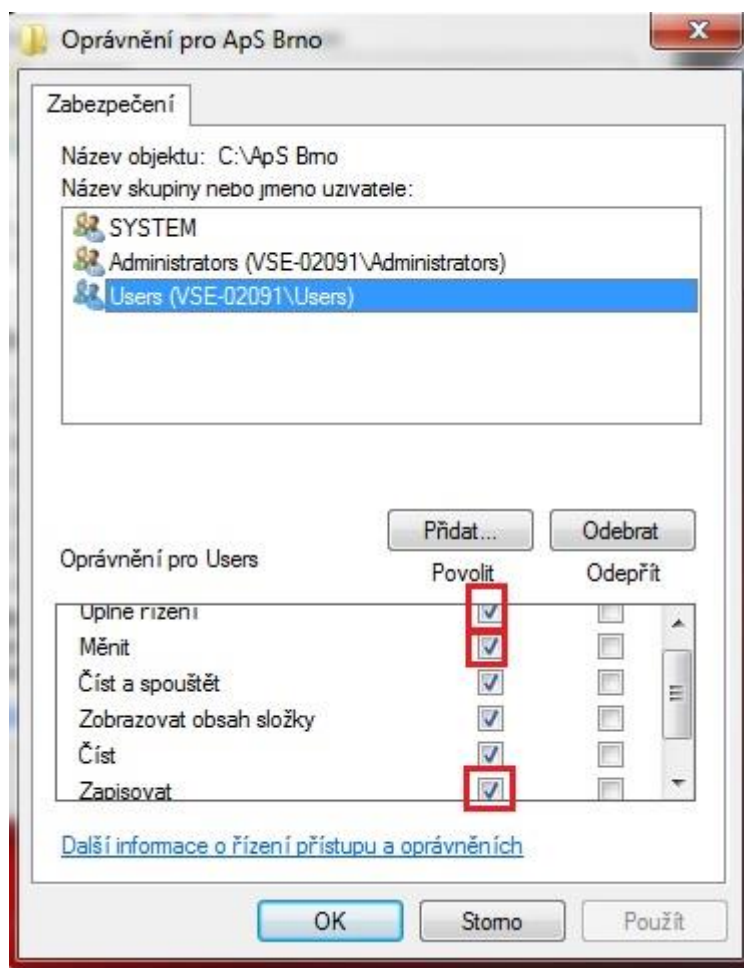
Oprávnění pro ApS Brno

Zabezpečení

Název objektu: C:\ApS Brno
Název skupiny nebo jméno uživatele:

SYSTEM
Administrators (VSE-02091\Administrators)
Users (VSE-02091\Users)

Přidat...
Odebrat

Oprávnění pro Users
Povolit
Odepřít

Úplné řízení
Měnit
Číst a spouštět
Zobrazovat obsah složky
Číst
Zapisovat

Další informace o řízení přístupu a oprávněních

OK
Storno
Použít